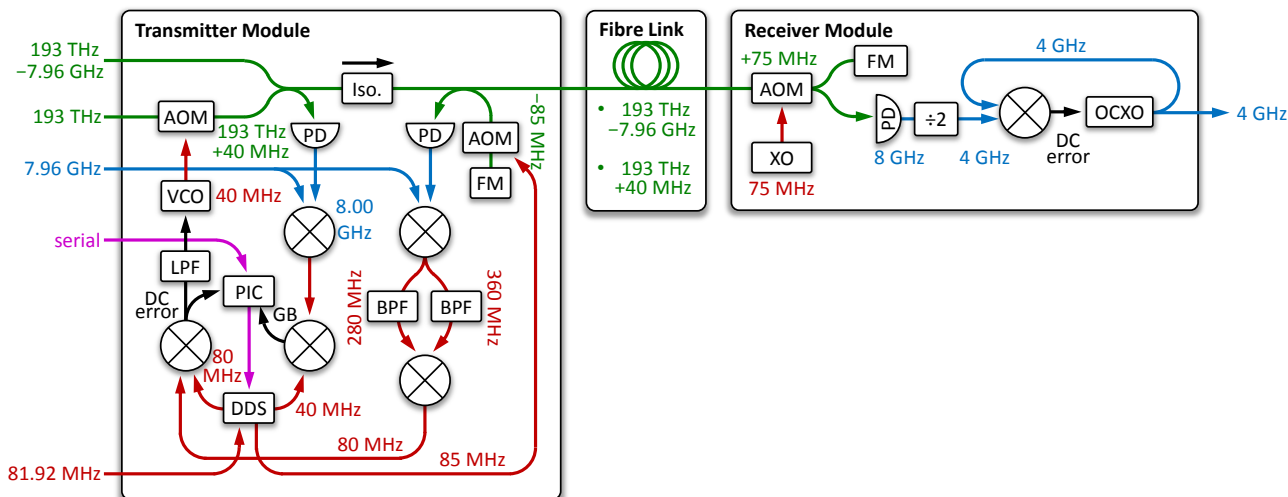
Transmitter Module

193 THz
−7.96 GHz

193 THz

AOM

Iso.

193 THz
+40 MHz

PD

PD

AOM

−85 MHz

7.96 GHz

VCO

40 MHz

8.00 GHz

FM

serial

LPF

PIC

DC error

GB

280 MHz

BPF

BPF

360 MHz

80 MHz

DDS

40 MHz

80 MHz

85 MHz

81.92 MHz

Fibre Link

• 193 THz −7.96 GHz

• 193 THz +40 MHz

Receiver Module

+75 MHz

FM

AOM

4 GHz

PD

÷2

OCXO

4 GHz

XO

75 MHz

8 GHz

4 GHz

DC error